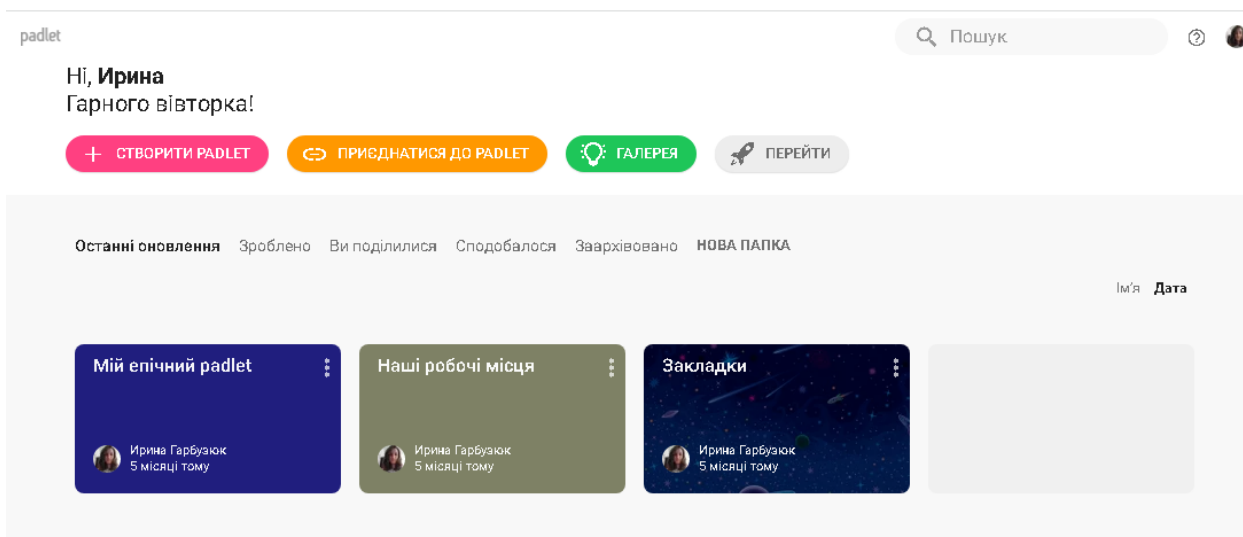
padlet

Пошук

Ні, **Ирина**
Гарного вівторка!

СТВОРИТИ PADLET
ПРИЄДНАТИСЯ ДО PADLET
ГАЛЕРЕЯ
ПЕРЕЙТИ

Останні оновлення Зроблено Ви поділилися Сподобалося Заархівовано НОВА ПАПКА

Ім'я **Дата**

Мій епічний padlet
Ирина Гарбузюк
5 місяці тому

Наші робочі місця
Ирина Гарбузюк
5 місяці тому

Закладки
Ирина Гарбузюк
5 місяці тому